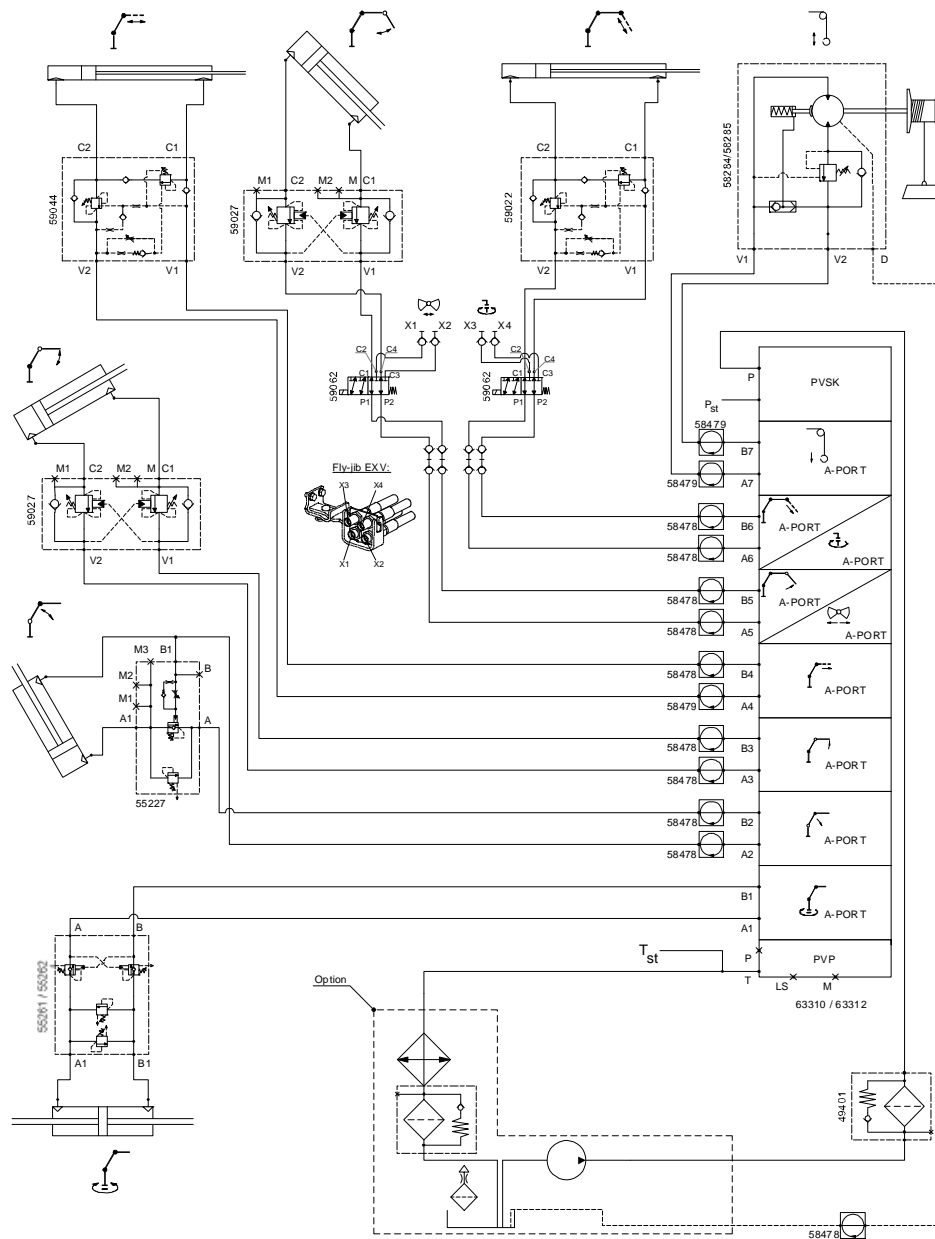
C2 C1
59044
V2 V1

M1 C2 M2 M C1
59027
V2 V1

C2 C1
59022
V2 V1

58284/58285
V1 V2 D

X1 X2
C2 C4
C1 C3
59062
P1 P2

X3 X4
C2 C4
C1 C3
59062
P1 P2

M1 C2 M2 M C1
59027
V2 V1

Fly-jib EXV:
X3 X4
X1 X2

M3 B1
M2 B
M1
A1 A
55227

A B
55261 / 55262
A1 B1

P PVSK
$P_{st}$
58479
B7 A-PORT
58479 A7
58478 B6 A-PORT
58478 A6 A-PORT
58478 B5 A-PORT
58478 A5 A-PORT
58478 B4 A-PORT
58479 A4
58478 B3 A-PORT
58478 A3
58478 B2 A-PORT
58478 A2
B1 A-PORT
A1
$T_{st}$
P PVP
T LS M
63310 / 63312

Option

49401

58478